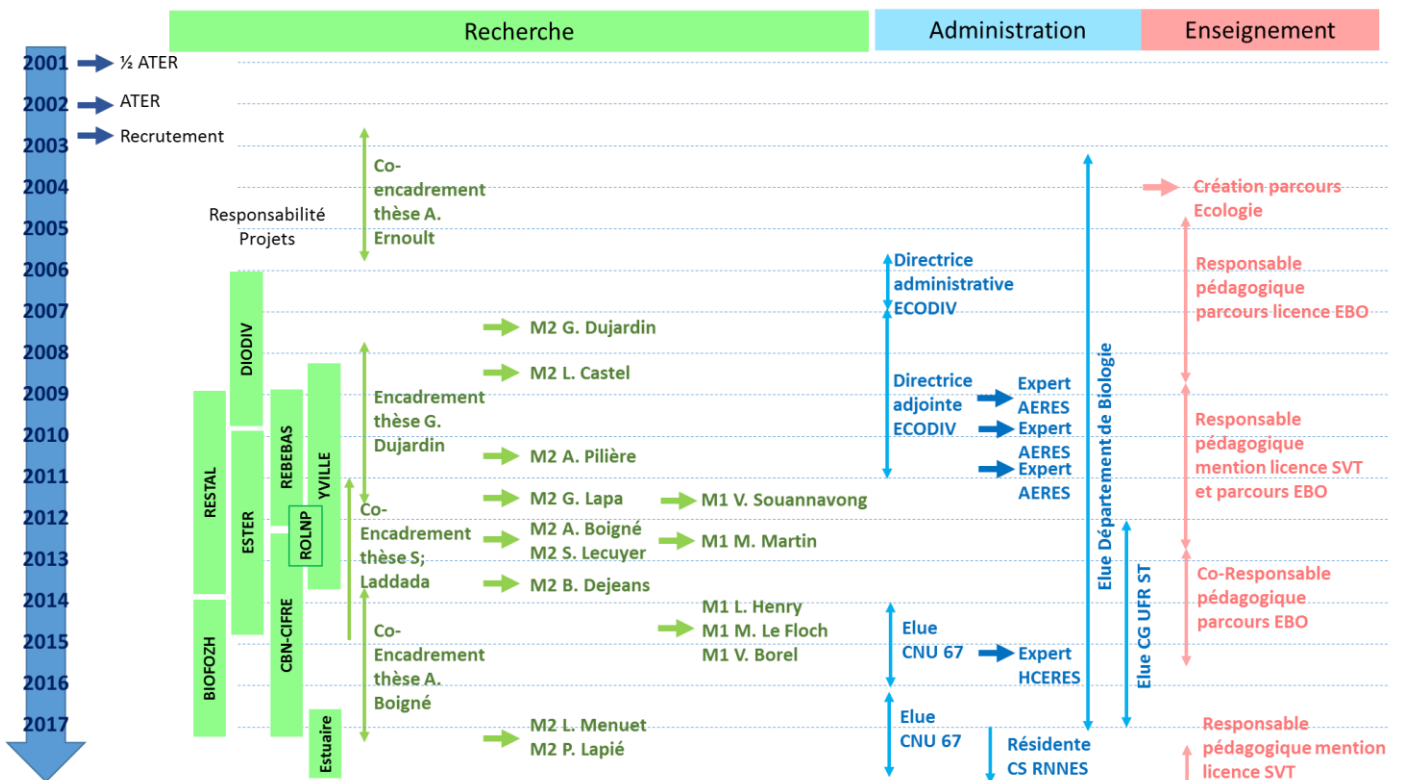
Recherche

Administration

Enseignement

2001
2002
2003
2004
2005
2006
2007
2008
2009
2010
2011
2012
2013
2014
2015
2016
2017

½ ATER

ATER

Recrutement

Responsabilité Projets

Co-encadrement thèse A. Ernoult

DIODIV

RESTAL

ESTER

REBEBAS

YVILLE

ROLNP

CBN-CIFRE

BIOFOZH

Estuaire

M2 G. Dujardin

M2 L. Castel

Encadrement thèse G. Dujardin

M2 A. Pilière

M2 G. Lapa

M1 V. Souannavong

Co-Encadrement thèse S; Laddada

M2 A. Boigné
M2 S. Lecuyer

M1 M. Martin

M2 B. Dejeans

M1 L. Henry
M1 M. Le Floch
M1 V. Borel

Co-Encadrement thèse A. Boigné

M2 L. Menuet
M2 P. Lapié

Directrice administrative ECODIV

Directrice adjointe ECODIV

Expert AERES

Expert AERES

Expert AERES

Elue CNU 67

Expert HCERES

Elue CNU 67

Résidente CS RNNES

Elue Département de Biologie

Elue CG UFR ST

Création parcours Ecologie

Responsable pédagogique parcours licence EBO

Responsable pédagogique mention licence SVT et parcours EBO

Co-Responsable pédagogique parcours EBO

Responsable pédagogique mention licence SVT